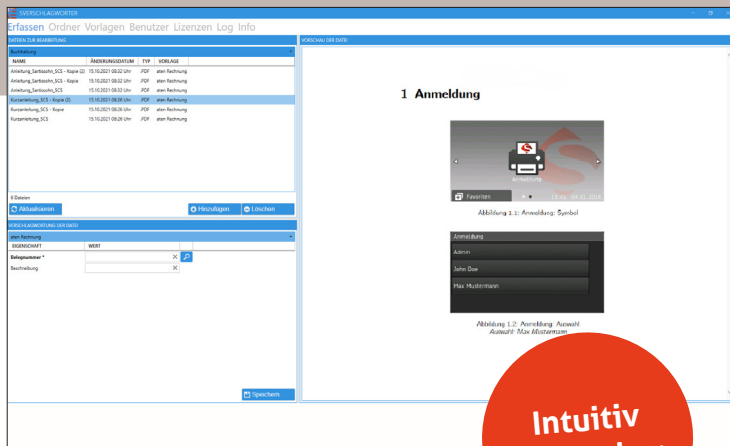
SVERSCHLAGWORTER

Erfassen Ordner Vorlagen Benutzer Lizenzen Log Info

DATEIEN ZUR BEARBEITUNG

Buchhaltung

| NAME | ÄNDERUNGSDATUM | TYP | VORLAGE |
|---|---|---|---|
| Anleitung_Sartissohn_SCS - Kopie (2) | 15.10.2021 08:32 Uhr | .PDF | aten Rechnung |
| Anleitung_Sartissohn_SCS - Kopie | 15.10.2021 08:32 Uhr | .PDF | aten Rechnung |
| Anleitung_Sartissohn_SCS | 15.10.2021 08:32 Uhr | .PDF | aten Rechnung |
| Kurzanleitung_SCS - Kopie (2) | 15.10.2021 08:26 Uhr | .PDF | aten Rechnung |
| Kurzanleitung_SCS - Kopie | 15.10.2021 08:26 Uhr | .PDF | aten Rechnung |
| Kurzanleitung_SCS | 15.10.2021 08:26 Uhr | .PDF | aten Rechnung |

6 Dateien

Aktualisieren

Hinzufügen

Löschen

VERSCHLAGWORTUNG DER DATEI

aten Rechnung

| EIGENSCHAFT | WERT |
|---|---|
| Belegnummer * | |
| Beschreibung | |

Speichern

VORSCHAU DER DATEI

1 Anmeldung

Anmeldung

Favoriten

Abbildung 1.1: Anmeldung: Symbol

Anmeldung

Admin

John Doe

Max Mustermann

Abbildung 1.2: Anmeldung: Auswahl Auswahl: Max Mustermann

Intuitiv